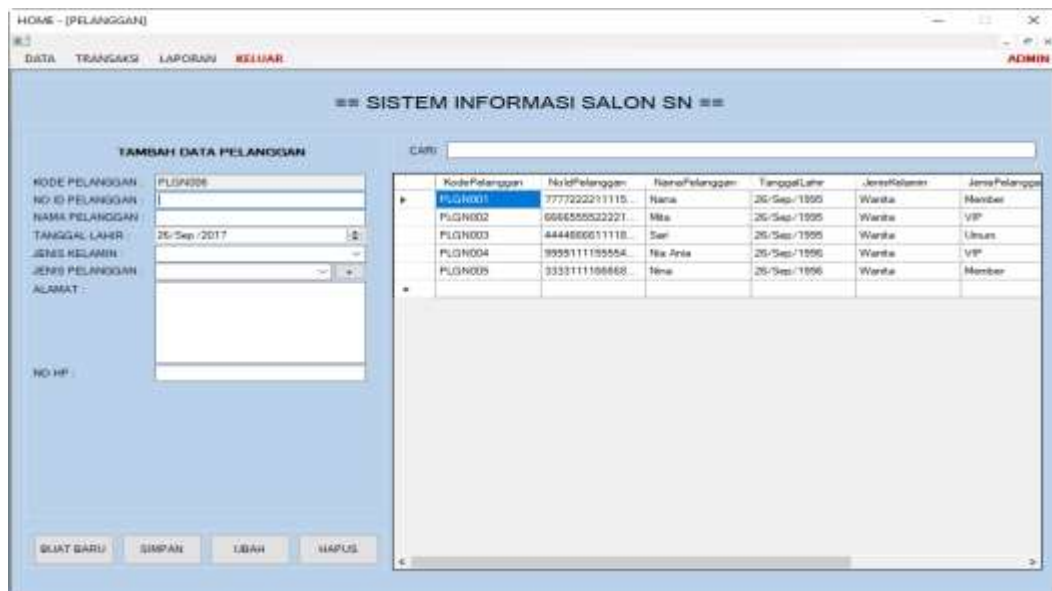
HOME - [PELANGGAN]

DATA TRANSAKSI LAPORAN KELUAR

ADMIN

== SISTEM INFORMASI SALON SN ==

TAMBAH DATA PELANGGAN

KODE PELANGGAN PLGN006
NO ID PELANGGAN
NAMA PELANGGAN
TANGGAL LAHIR 26/Sep /2017
JENIS KELAMIN
JENIS PELANGGAN
ALAMAT :

NO HP :

CARI

| | KodePelanggan | NoIdPelanggan | NamaPelanggan | TanggalLahir | JenisKelamin | JenisPelangga |
|---|---|---|---|---|---|---|
| ▸ | PLGN001 | 777722221115... | Nana | 26/Sep/1995 | Wanita | Member |
| | PLGN002 | 666655552221... | Mita | 26/Sep/1995 | Wanita | VIP |
| | PLGN003 | 444466661111... | Sari | 26/Sep/1995 | Wanita | Umum |
| | PLGN004 | 999911115555... | Nia Ania | 26/Sep/1996 | Wanita | VIP |
| | PLGN005 | 333311116666... | Nina | 26/Sep/1996 | Wanita | Member |
| * | | | | | | |

BUAT BARU SIMPAN UBAH HAPUS